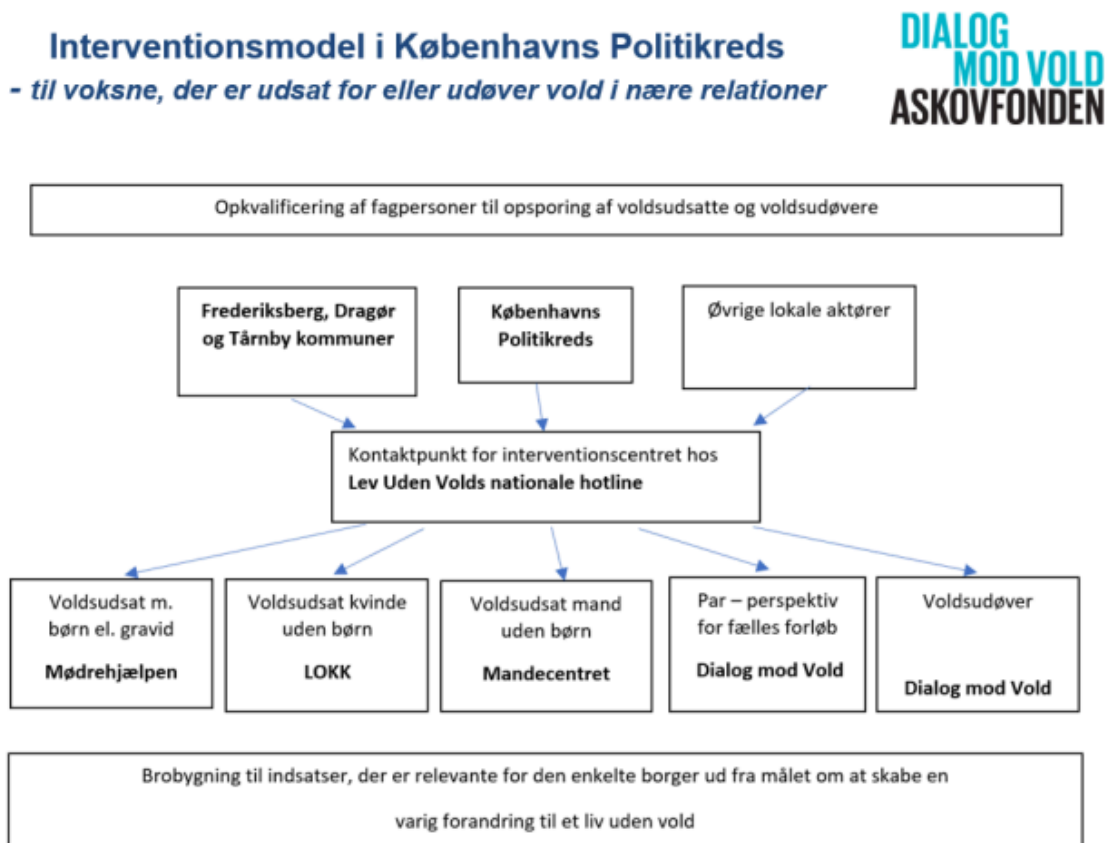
Interventionsmodel i Københavns Politikreds
- til voksne, der er udsat for eller udøver vold i nære relationer

DIALOG
MOD VOLD
ASKOVFONDEN

Opkvalificering af fagpersoner til opsporing af voldsudsatte og voldsudøvere

Frederiksberg, Dragør og Tårnby kommuner

Københavns Politikreds

Øvrige lokale aktører

Kontaktpunkt for interventionscentret hos
Lev Uden Volds nationale hotline

Voldsudsat m. børn el. gravid
Mødrehjælpen

Voldsudsat kvinde uden børn
LOKK

Voldsudsat mand uden børn
Mandecentret

Par – perspektiv for fælles forløb
Dialog mod Vold

Voldsudøver
Dialog mod Vold

Brobygning til indsatser, der er relevante for den enkelte borger ud fra målet om at skabe en varig forandring til et liv uden vold